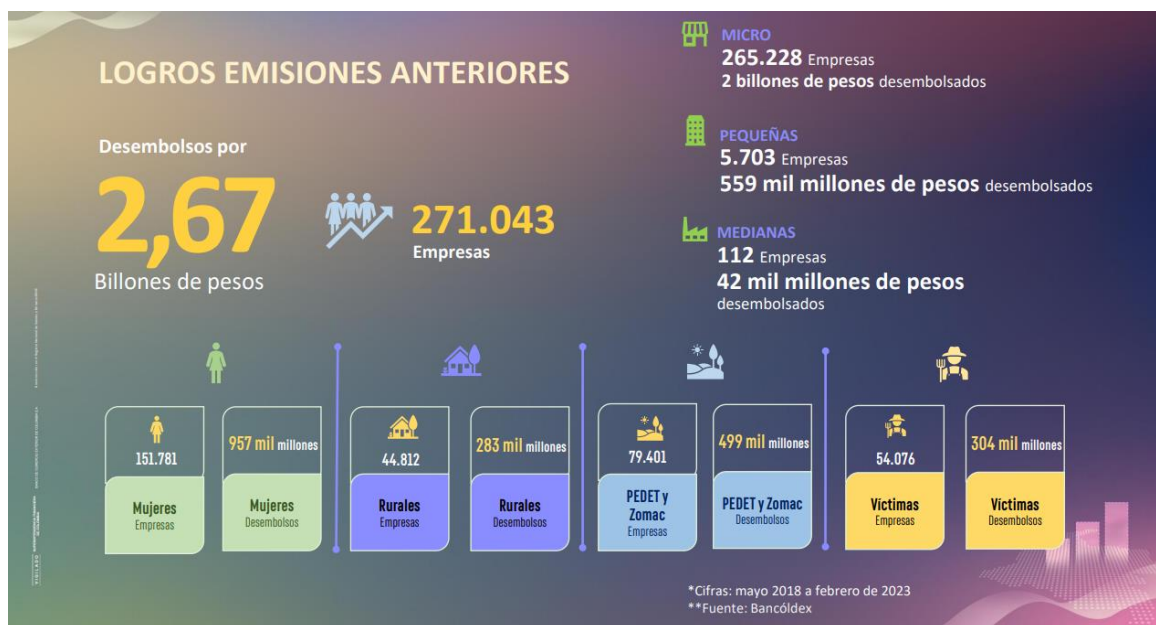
LOGROS EMISIONES ANTERIORES

Desembolsos por

2,67

Billones de pesos

271.043

Empresas

MICRO
265.228 Empresas
2 billones de pesos desembolsados

PEQUEÑAS
5.703 Empresas
559 mil millones de pesos desembolsados

MEDIANAS
112 Empresas
42 mil millones de pesos desembolsados

151.781
Mujeres
Empresas

957 mil millones
Mujeres
Desembolsos

44.812
Rurales
Empresas

283 mil millones
Rurales
Desembolsos

79.401
PEDET y Zomac
Empresas

499 mil millones
PEDET y Zomac
Desembolsos

54.076
Víctimas
Empresas

304 mil millones
Víctimas
Desembolsos

*Cifras: mayo 2018 a febrero de 2023
**Fuente: Bancóldex